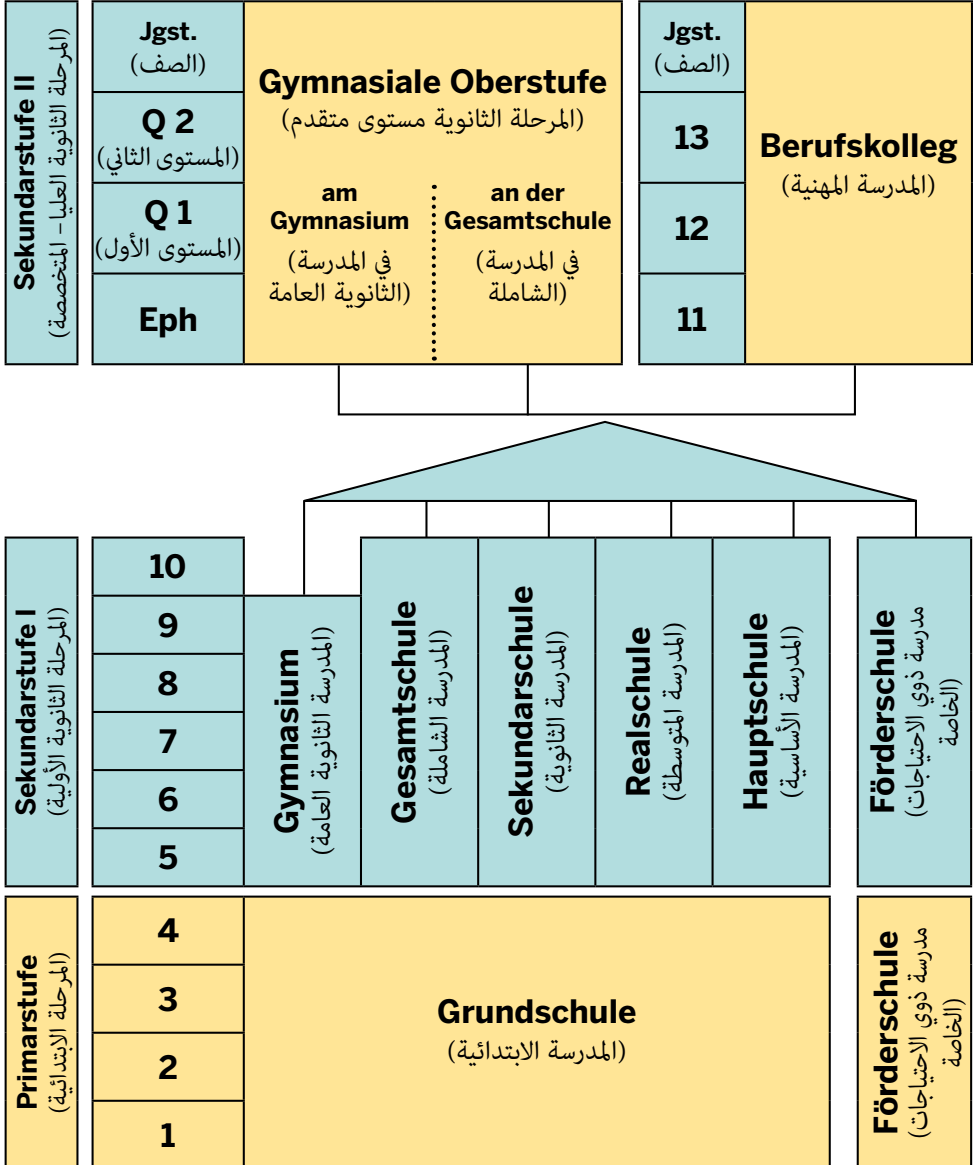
Sekundarstufe II
(المرحلة الثانوية العليا - المتخصصة)

Jgst.
(الصف)

Q 2
(المستوى الثاني)

Q 1
(المستوى الأول)

Eph

Gymnasiale Oberstufe
(المرحلة الثانوية مستوى متقدم)

am Gymnasium
(في المدرسة الثانوية العامة)

an der Gesamtschule
(في المدرسة الشاملة)

Jgst.
(الصف)

13

12

11

Berufskolleg
(المدرسة المهنية)

Sekundarstufe I
(المرحلة الثانوية الأولية)

10
9
8
7
6
5

Gymnasium
(المدرسة الثانوية العامة)

Gesamtschule
(المدرسة الشاملة)

Sekundarschule
(المدرسة الثانوية)

Realschule
(المدرسة المتوسطة)

Hauptschule
(المدرسة الأساسية)

Förderschule
(مدرسة ذوي الاحتياجات الخاصة)

Primarstufe
(المرحلة الابتدائية)

4
3
2
1

Grundschule
(المدرسة الابتدائية)

Förderschule
(مدرسة ذوي الاحتياجات الخاصة)